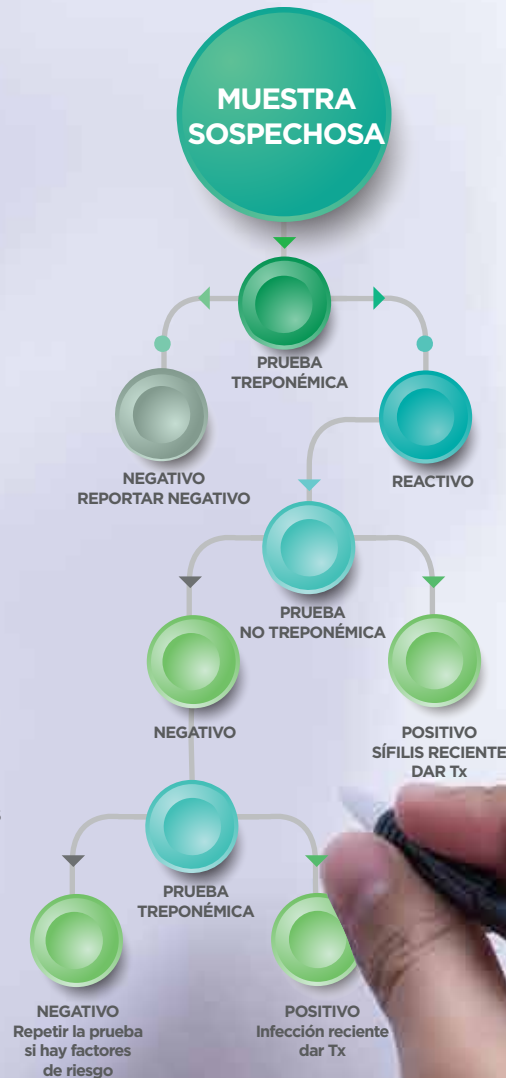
MUESTRA SOSPECHOSA

PRUEBA TREPONÉMICA

NEGATIVO
REPORTAR NEGATIVO

REACTIVO

PRUEBA
NO TREPONÉMICA

NEGATIVO

POSITIVO
SÍFILIS RECIENTE
DAR Tx

PRUEBA TREPONÉMICA

NEGATIVO
Repetir la prueba si hay factores de riesgo

POSITIVO
Infección reciente dar Tx